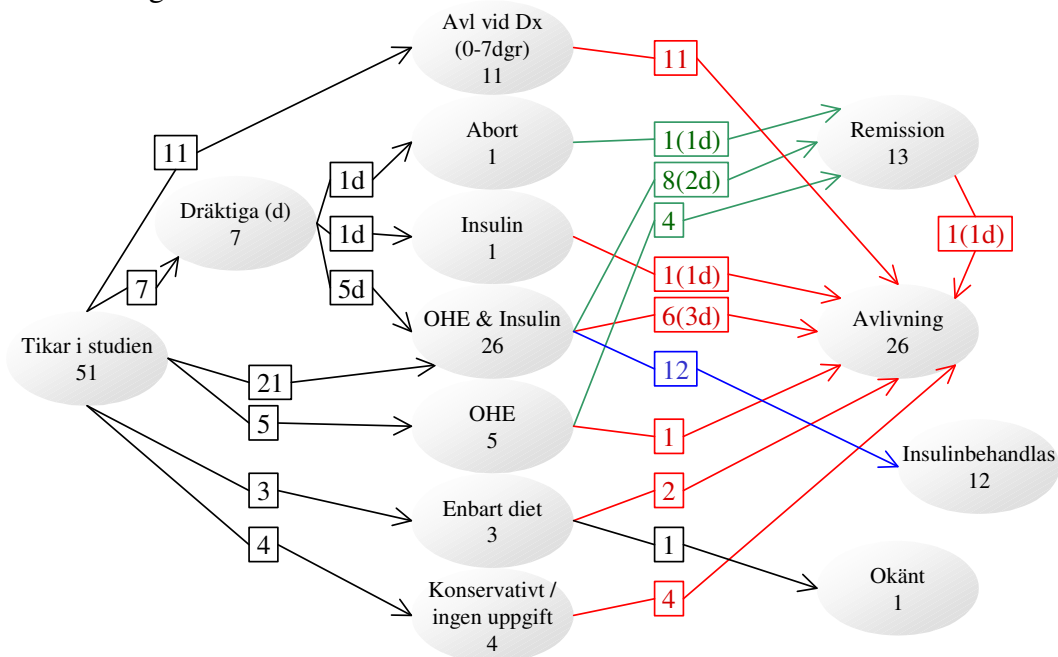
Avl vid Dx
(0-7dgr)
11

11

11

Abort
1

1(1d)

Remission
13

Dräktiga (d)
7

1d

8(2d)

1d

4

Insulin
1

1(1d)

7

5d

1(1d)

Tikar i studien
51

OHE & Insulin
26

6(3d)

Avlivning
26

21

12

5

OHE
5

1

Insulinbehandlas
12

3

Enbart diet
3

2

4

1

Okänt
1

Konservativt /
ingen uppgift
4

4